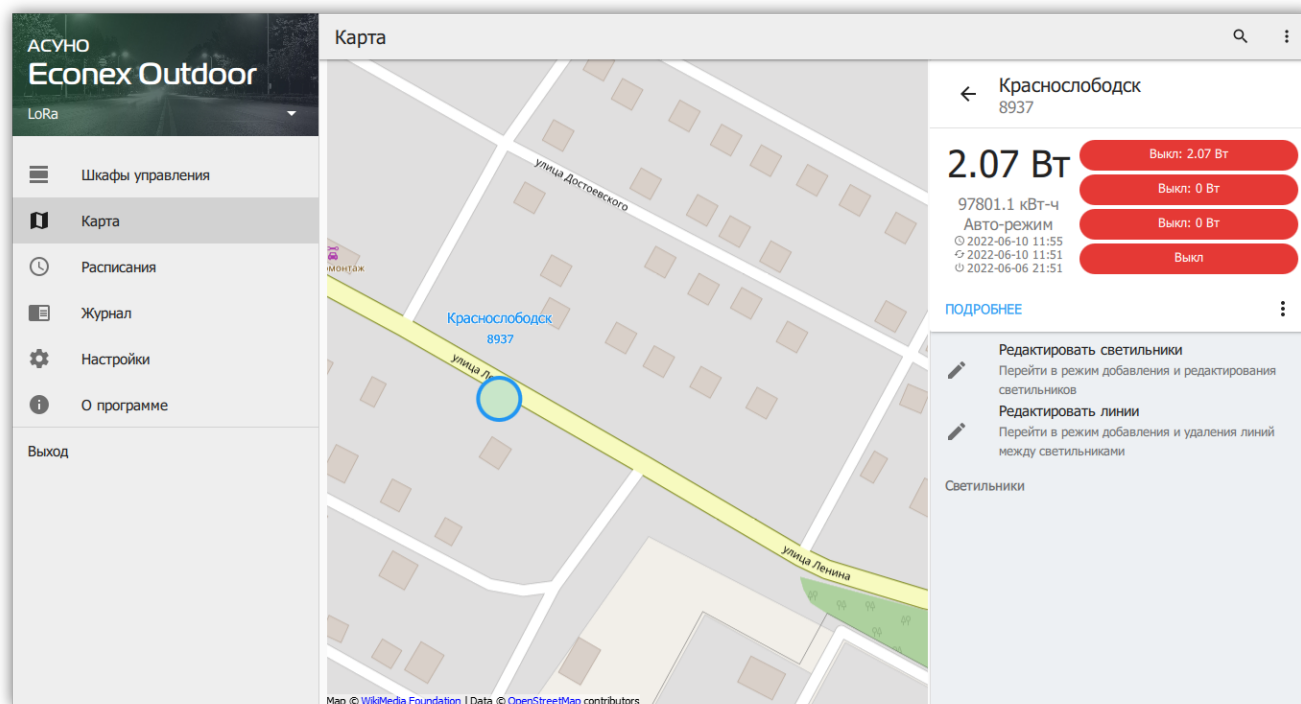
АСУНО
Econex Outdoor
LoRa

Шкафы управления
Карта
Расписания
Журнал
Настройки
О программе
Выход

Карта

улица Достоевского
монтаж
Краснослободск
8937
улица Л
улица Ленина
Map © WikiMedia Foundation | Data © OpenStreetMap contributors

Краснослободск
8937

2.07 Вт
97801.1 кВт-ч
Авто-режим
2022-06-10 11:55
2022-06-10 11:51
2022-06-06 21:51

Выкл: 2.07 Вт
Выкл: 0 Вт
Выкл: 0 Вт
Выкл

ПОДРОБНЕЕ

Редактировать светильники
Перейти в режим добавления и редактирования светильников
Редактировать линии
Перейти в режим добавления и удаления линий между светильниками
Светильники